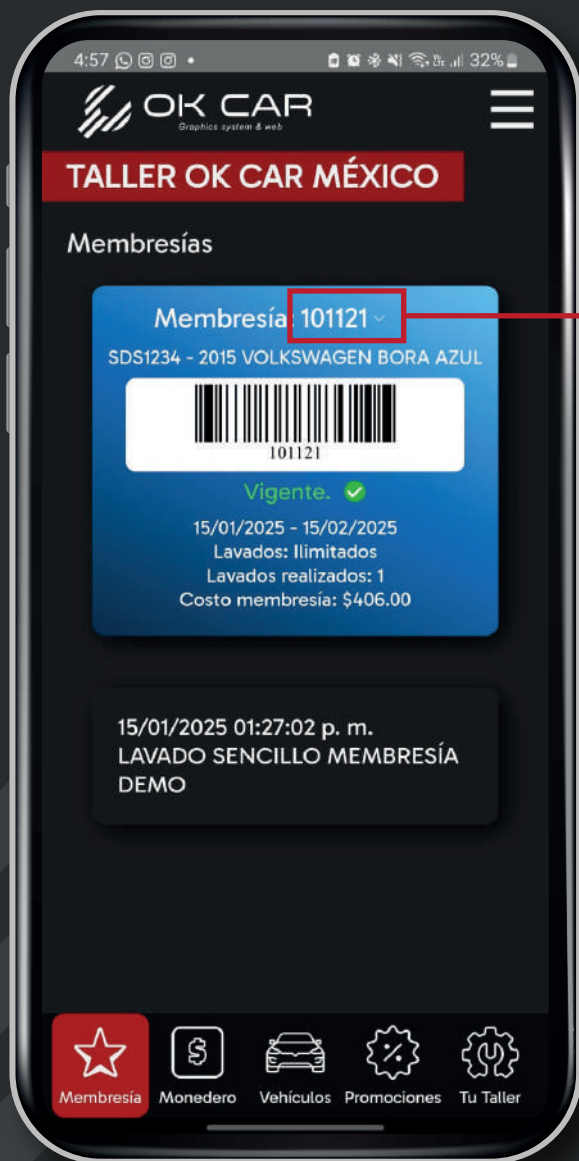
4:57 • 32%

OK CAR
Graphics system & web

TALLER OK CAR MÉXICO

Membresías

Membresía 101121

SDS1234 - 2015 VOLKSWAGEN BORA AZUL

101121

Vigente.

15/01/2025 - 15/02/2025
Lavados: Ilimitados
Lavados realizados: 1
Costo membresía: $406.00

15/01/2025 01:27:02 p. m.
LAVADO SENCILLO MEMBRESÍA DEMO

Membresía Monedero Vehículos Promociones Tu Taller